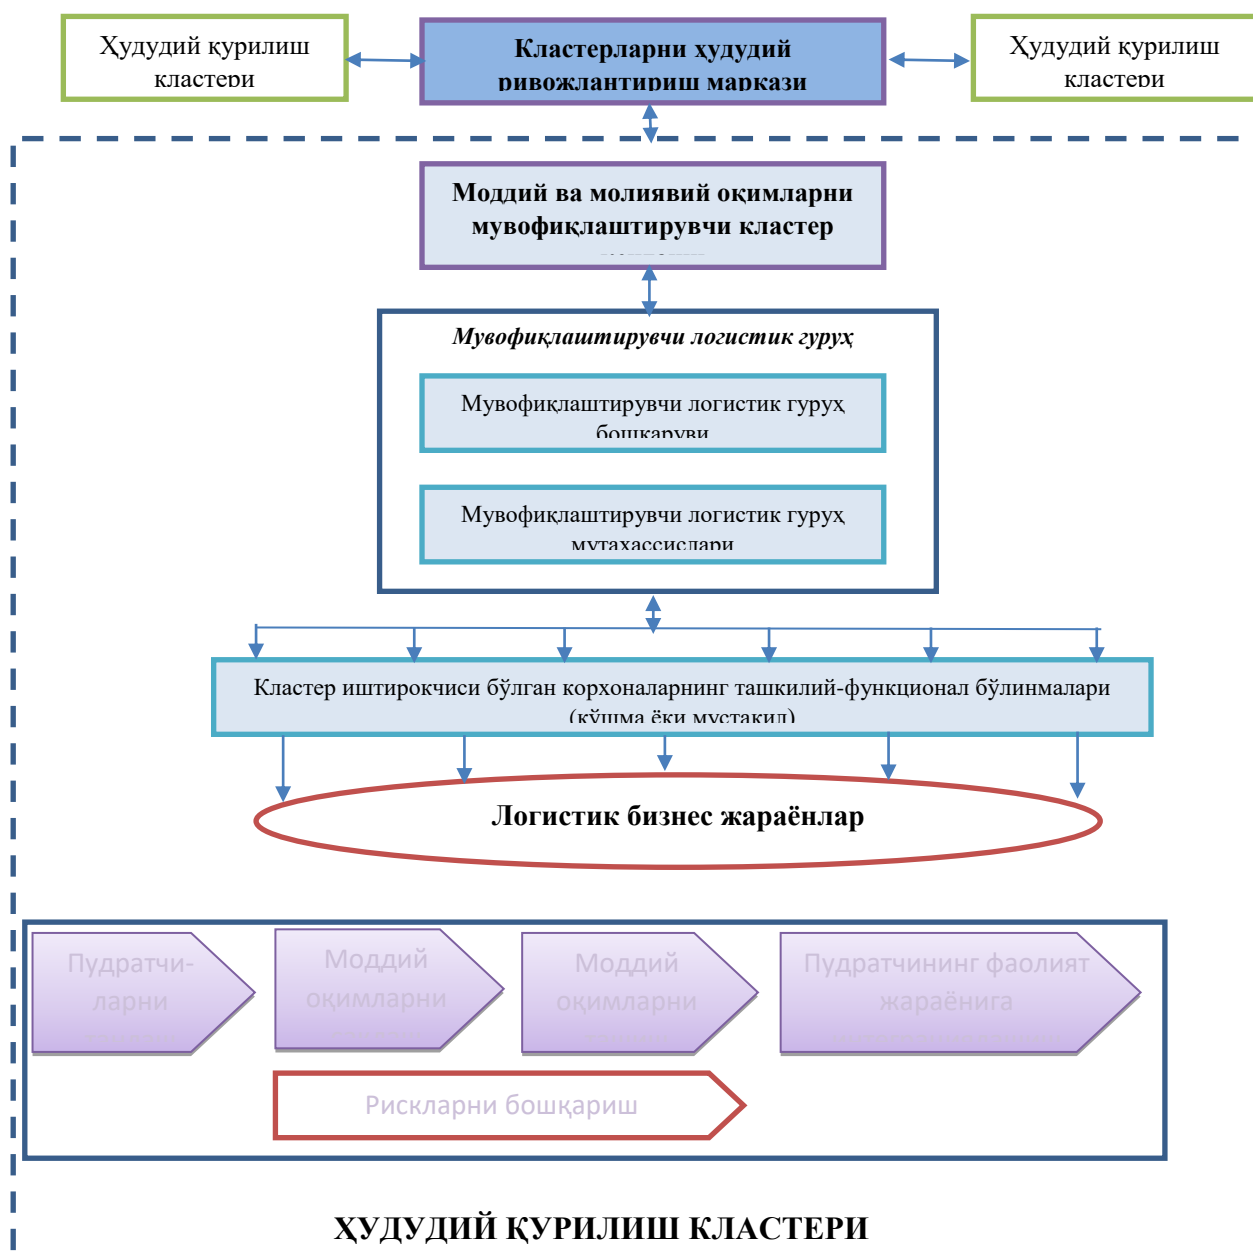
Ҳудудий қурилиш кластери

Кластерларни ҳудудий ривожлантириш маркази

Ҳудудий қурилиш кластери

Моддий ва молиявий оқимларни мувофиқлаштирувчи кластер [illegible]

Мувофиқлаштирувчи логистик гуруҳ

Мувофиқлаштирувчи логистик гуруҳ бошқаруви

Мувофиқлаштирувчи логистик гуруҳ мутахассислари

Кластер иштирокчиси бўлган корхоналарнинг ташкилий-функционал бўлинмалари (қўшма ёки мустақил)

Логистик бизнес жараёнлар

Пудратчи-ларни

Моддий оқимларни

Моддий оқимларни

Пудратчининг фаолият жараёнига

Рискларни бошқариш

ҲУДУДИЙ ҚУРИЛИШ КЛАСТЕРИ